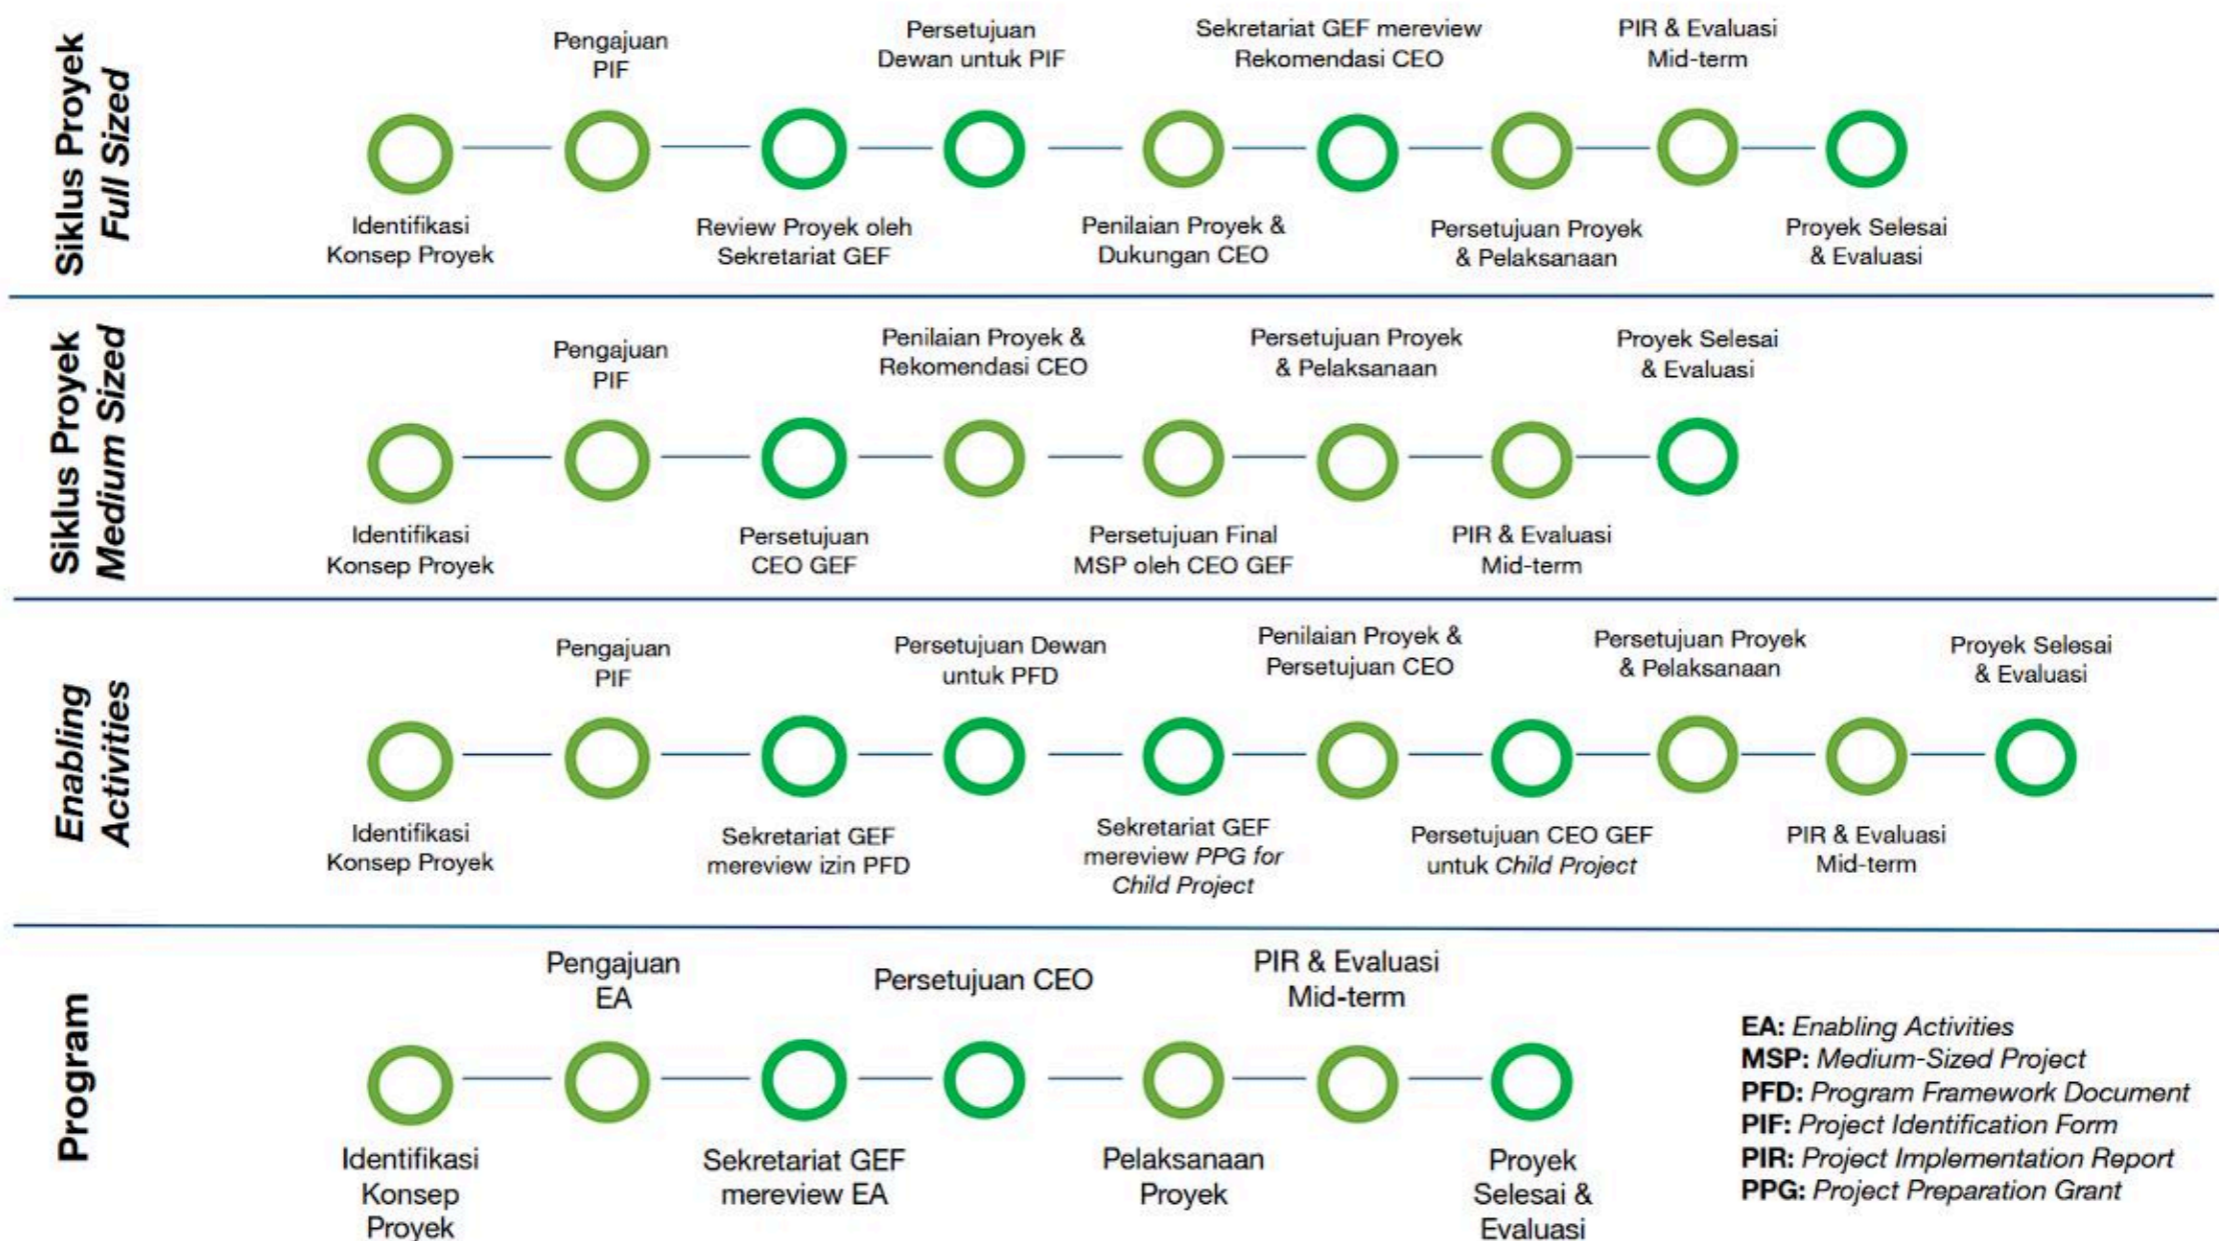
Siklus Proyek *Full Sized*

Identifikasi Konsep Proyek

Pengajuan PIF

Review Proyek oleh Sekretariat GEF

Persetujuan Dewan untuk PIF

Penilaian Proyek & Dukungan CEO

Sekretariat GEF mereview Rekomendasi CEO

Persetujuan Proyek & Pelaksanaan

PIR & Evaluasi Mid-term

Proyek Selesai & Evaluasi

Siklus Proyek *Medium Sized*

Identifikasi Konsep Proyek

Pengajuan PIF

Persetujuan CEO GEF

Penilaian Proyek & Rekomendasi CEO

Persetujuan Final MSP oleh CEO GEF

Persetujuan Proyek & Pelaksanaan

PIR & Evaluasi Mid-term

Proyek Selesai & Evaluasi

*Enabling Activities*

Identifikasi Konsep Proyek

Pengajuan PIF

Sekretariat GEF mereview izin PFD

Persetujuan Dewan untuk PFD

Sekretariat GEF mereview *PPG for Child Project*

Penilaian Proyek & Persetujuan CEO

Persetujuan CEO GEF untuk *Child Project*

Persetujuan Proyek & Pelaksanaan

PIR & Evaluasi Mid-term

Proyek Selesai & Evaluasi

Program

Identifikasi Konsep Proyek

Pengajuan EA

Sekretariat GEF mereview EA

Persetujuan CEO

Pelaksanaan Proyek

PIR & Evaluasi Mid-term

Proyek Selesai & Evaluasi

**EA:** *Enabling Activities*
**MSP:** *Medium-Sized Project*
**PFD:** *Program Framework Document*
**PIF:** *Project Identification Form*
**PIR:** *Project Implementation Report*
**PPG:** *Project Preparation Grant*